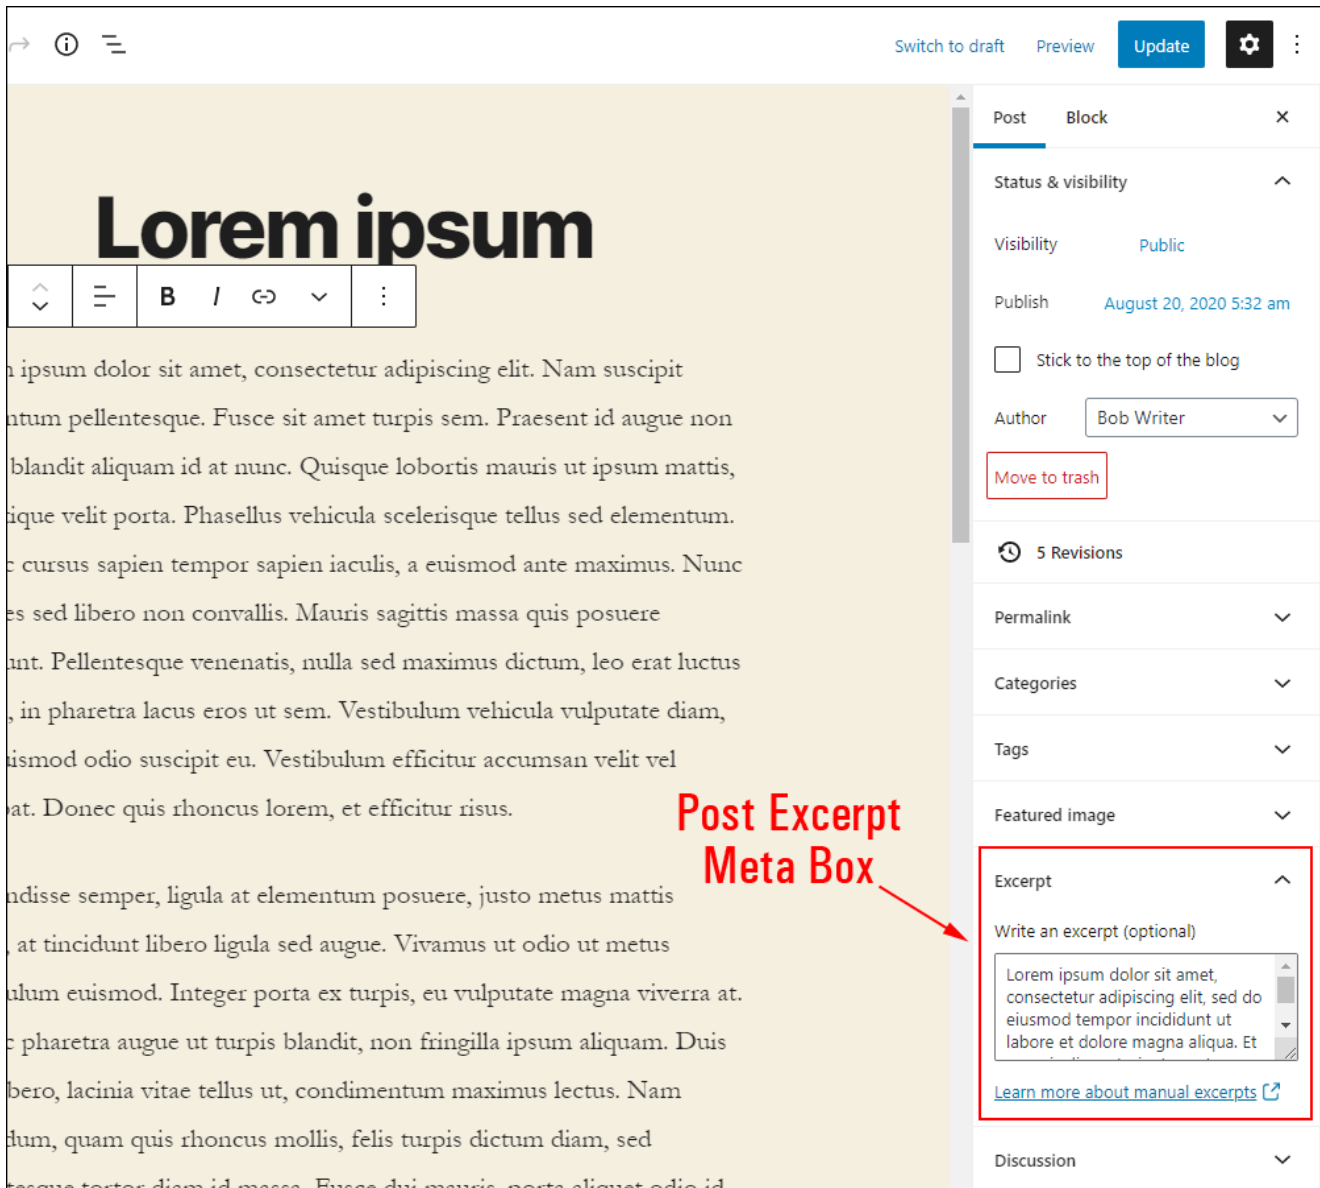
Switch to draft Preview Update

Lorem ipsum

B I

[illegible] ipsum dolor sit amet, consectetur adipiscing elit. Nam suscipit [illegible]ntum pellentesque. Fusce sit amet turpis sem. Praesent id augue non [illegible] blandit aliquam id at nunc. Quisque lobortis mauris ut ipsum mattis, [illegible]ique velit porta. Phasellus vehicula scelerisque tellus sed elementum. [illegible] cursus sapien tempor sapien iaculis, a euismod ante maximus. Nunc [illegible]es sed libero non convallis. Mauris sagittis massa quis posuere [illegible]unt. Pellentesque venenatis, nulla sed maximus dictum, leo erat luctus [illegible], in pharetra lacus eros ut sem. Vestibulum vehicula vulputate diam, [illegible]uismod odio suscipit eu. Vestibulum efficitur accumsan velit vel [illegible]at. Donec quis rhoncus lorem, et efficitur risus.

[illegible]ndisse semper, ligula at elementum posuere, justo metus mattis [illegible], at tincidunt libero ligula sed augue. Vivamus ut odio ut metus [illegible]ulum euismod. Integer porta ex turpis, eu vulputate magna viverra at. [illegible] pharetra augue ut turpis blandit, non fringilla ipsum aliquam. Duis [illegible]bero, lacinia vitae tellus ut, condimentum maximus lectus. Nam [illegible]dum, quam quis rhoncus mollis, felis turpis dictum diam, sed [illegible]

Post Excerpt Meta Box

Post Block ×

Status & visibility

Visibility Public

Publish August 20, 2020 5:32 am

Stick to the top of the blog

Author Bob Writer

Move to trash

5 Revisions

Permalink

Categories

Tags

Featured image

Excerpt

Write an excerpt (optional)

Lorem ipsum dolor sit amet, consectetur adipiscing elit, sed do eiusmod tempor incididunt ut labore et dolore magna aliqua. Et

Learn more about manual excerpts

Discussion